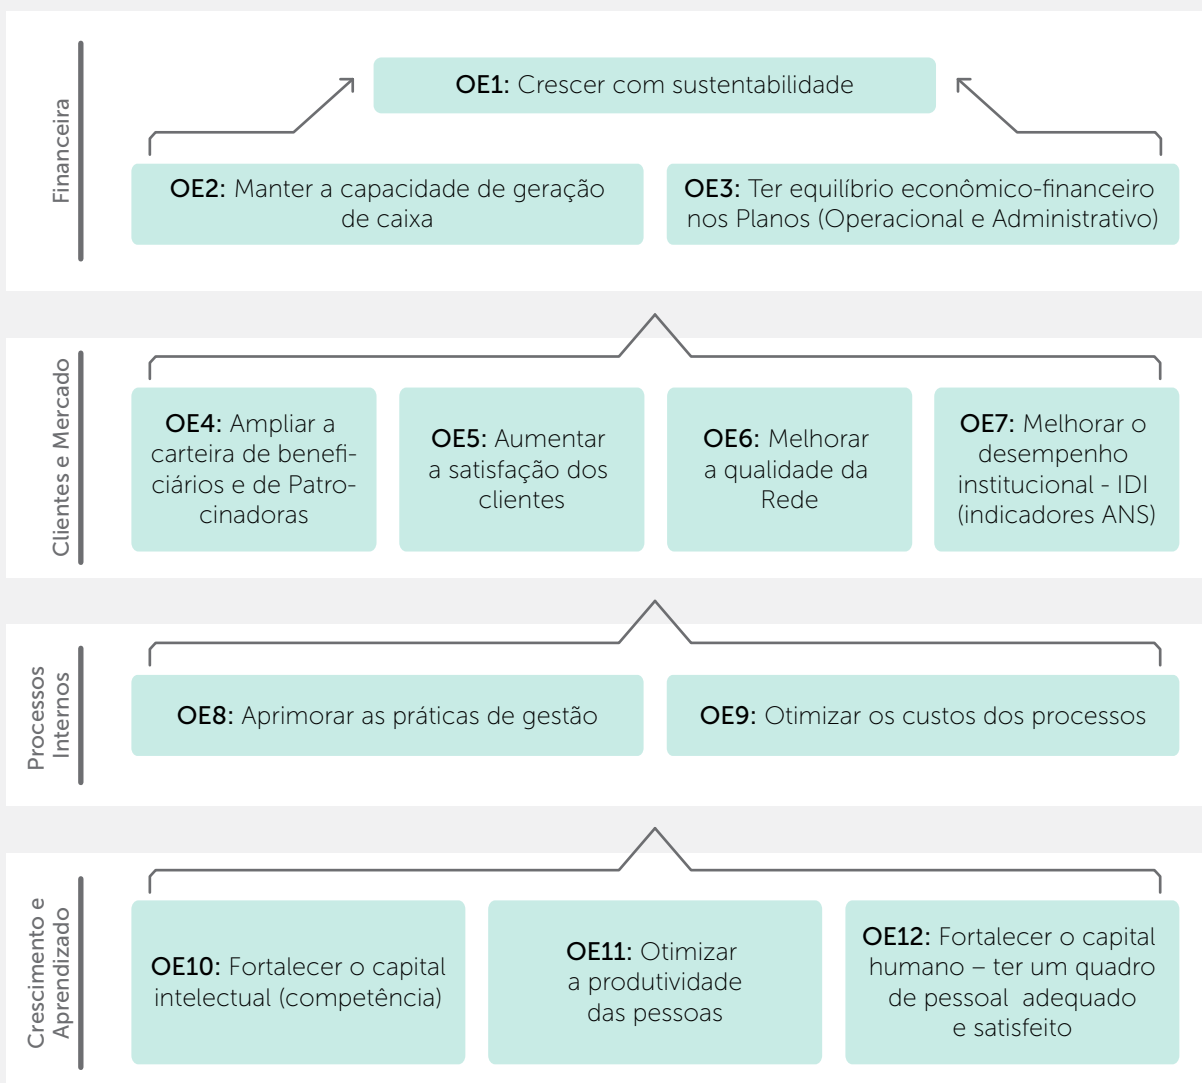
Financeira

OE1: Crescer com sustentabilidade

OE2: Manter a capacidade de geração de caixa

OE3: Ter equilíbrio econômico-financeiro nos Planos (Operacional e Administrativo)

Clientes e Mercado

OE4: Ampliar a carteira de beneficiários e de Patrocinadoras

OE5: Aumentar a satisfação dos clientes

OE6: Melhorar a qualidade da Rede

OE7: Melhorar o desempenho institucional - IDI (indicadores ANS)

Processos Internos

OE8: Aprimorar as práticas de gestão

OE9: Otimizar os custos dos processos

Crescimento e Aprendizado

OE10: Fortalecer o capital intelectual (competência)

OE11: Otimizar a produtividade das pessoas

OE12: Fortalecer o capital humano – ter um quadro de pessoal adequado e satisfeito